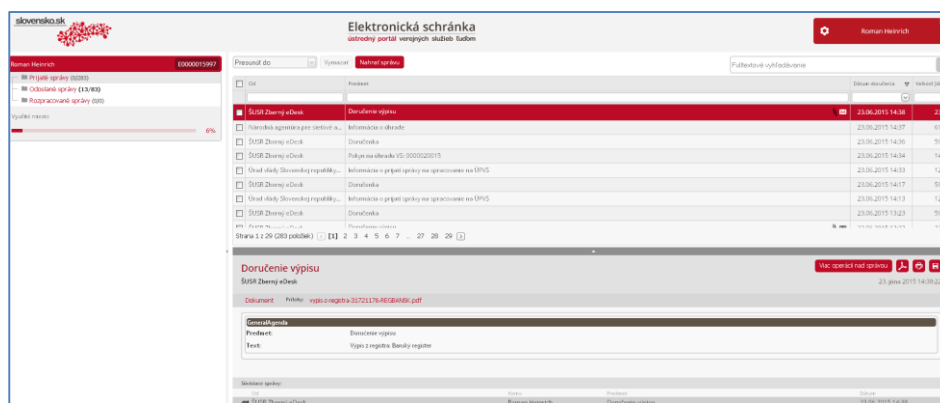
slovensko.sk

Elektronická schránka
ústredný portál verejných služieb ľuďom

Roman Heinrich

Roman Heinrich E0000015997
Prijaté správy (0/283)
Odoslané správy (13/83)
Rozpracované správy (0/0)
Využitie miesta
6%

Presunúť do | Vymazať | Napísať správu
Fulltextové vyhľadávanie

| Od | Predmet | Dátum doručenia | Veľkosť |
|---|---|---|---|
| ŠÚSR Zberný eDesk | Doručenie výpisu | 23.06.2015 14:38 | 2 |
| Národná agentúra pre sieťové a... | Informácia o úhrade | 23.06.2015 14:37 | 6 |
| ŠÚSR Zberný eDesk | Doručenka | 23.06.2015 14:36 | 5 |
| ŠÚSR Zberný eDesk | Pokyn na úhradu VS: 0000020015 | 23.06.2015 14:34 | 1 |
| Úrad vlády Slovenskej republiky... | Informácia o prijatí správy na spracovanie na ÚPVS | 23.06.2015 14:33 | 1 |
| ŠÚSR Zberný eDesk | Doručenka | 23.06.2015 14:17 | 5 |
| Úrad vlády Slovenskej republiky... | Informácia o prijatí správy na spracovanie na ÚPVS | 23.06.2015 14:13 | 1 |
| ŠÚSR Zberný eDesk | Doručenka | 23.06.2015 13:23 | 5 |

Strana 1 z 29 (283 položiek) [1] 2 3 4 5 6 7 ... 27 28 29

Doručenie výpisu
Viac operácií nad správou
ŠÚSR Zberný eDesk
23. júna 2015 14:38:2
Dokument Prílohy: vypis-z-registra-31721178-REGBANSK.pdf

GeneralAgenda
Predmet: Doručenie výpisu
Text: Výpis z registra: Banský register

Súvisiace správy: